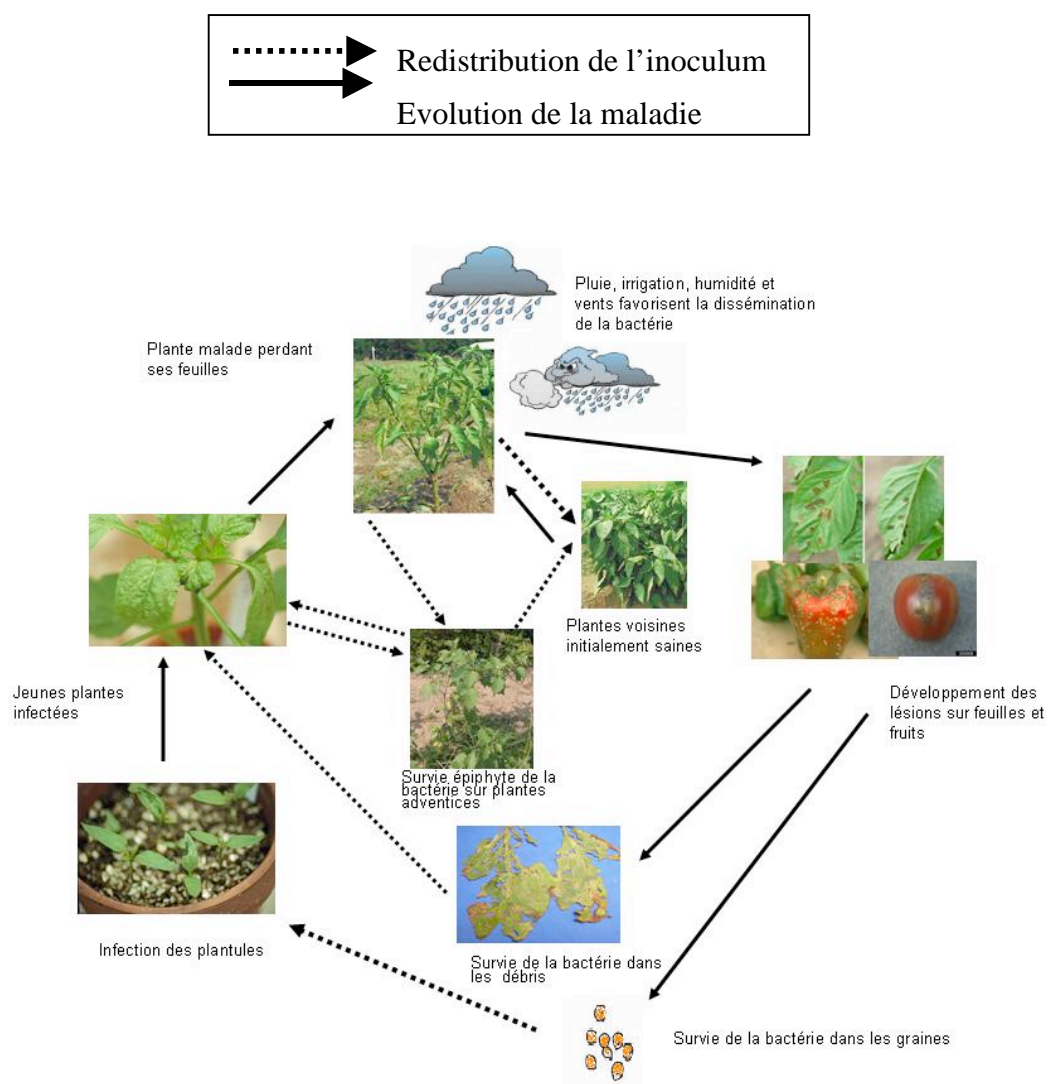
Redistribution de l'inoculum
Evolution de la maladie

Pluie, irrigation, humidité et vents favorisent la dissémination de la bactérie

Plante malade perdant ses feuilles

Plantes voisines initialement saines

Jeunes plantes infectées

Survie épiphyte de la bactérie sur plantes adventices

Développement des lésions sur feuilles et fruits

Infection des plantules

Survie de la bactérie dans les débris

Survie de la bactérie dans les graines